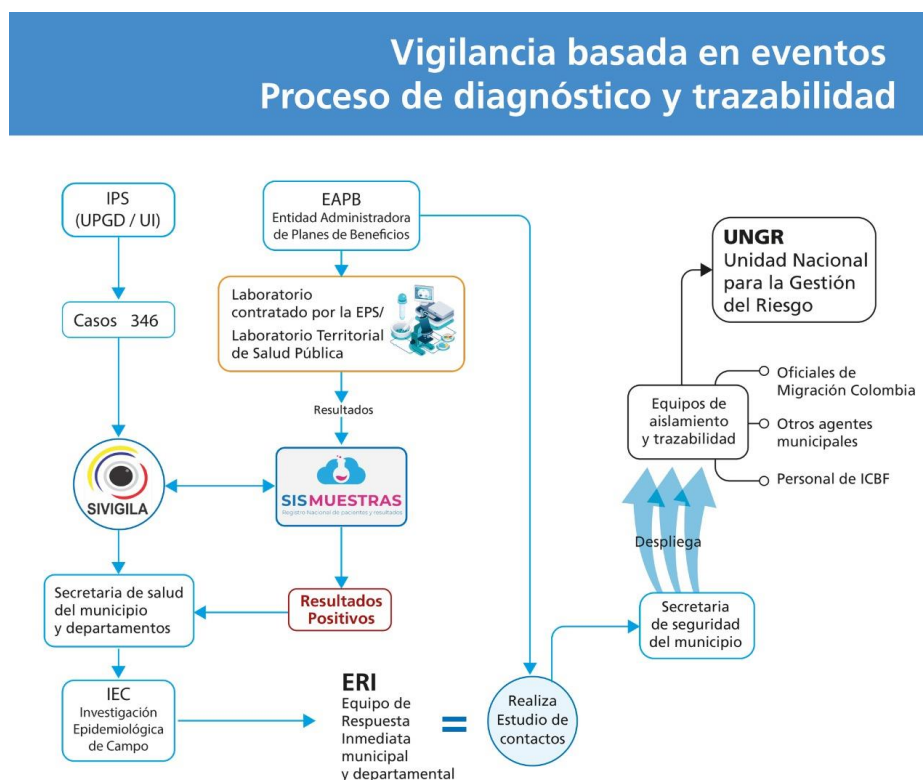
Vigilancia basada en eventos
Proceso de diagnóstico y trazabilidad

IPS
(UPGD / UI)

Casos 346

EAPB
Entidad Administradora de Planes de Beneficios

Laboratorio contratado por la EPS/ Laboratorio Territorial de Salud Pública

Resultados

SIVIGILA

SISMUESTRAS
Registro Nacional de pacientes y resultados

Secretaria de salud del municipio y departamentos

Resultados Positivos

IEC
Investigación Epidemiológica de Campo

ERI
Equipo de Respuesta Inmediata municipal y departamental

=

Realiza Estudio de contactos

Secretaria de seguridad del municipio

Despliega

Equipos de aislamiento y trazabilidad

Oficiales de Migración Colombia

Otros agentes municipales

Personal de ICBF

UNGR
Unidad Nacional para la Gestión del Riesgo